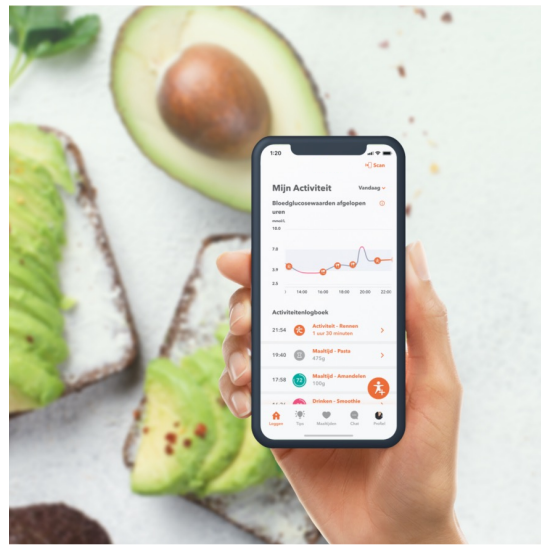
1:20

Scan

Mijn Activiteit

Vandaag

Bloedglucosewaarden afgelopen uren

mmol/L

18.0

7.8

3.9

2.6

14:00

16:00

18:00

20:00

22:00

Activiteitenlogboek

21:54 Activiteit - Rennen 1 uur 30 minuten

19:40 Maaltijd - Pasta 475g

17:58 Maaltijd - Amandelen 150g

Drinken - Smoothie

Loggen

Tips

Meetdata

Chat

Profiel